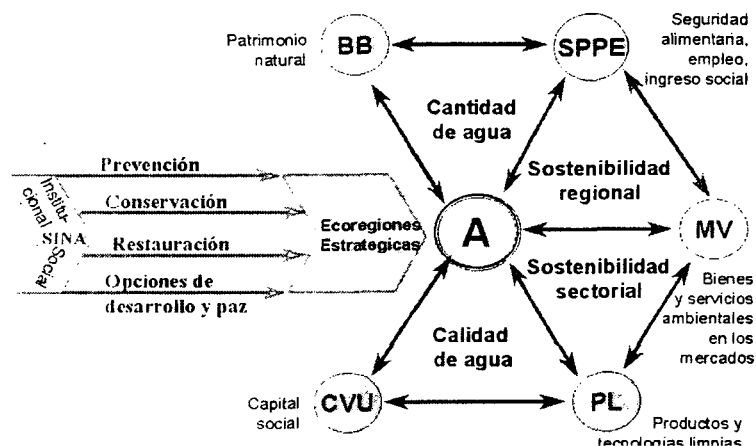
Patrimonio natural

BB

SPPE

Seguridad alimentaria, empleo, ingreso social

Cantidad de agua

Prevención

Institucional

Conservación

Sostenibilidad regional

SINA

Social

Restauración

Ecoregiones Estrategicas

A

MV

Opciones de desarrollo y paz

Sostenibilidad sectorial

Bienes y servicios ambientales en los mercados

Calidad de agua

Capital social

CVU

PL

Productos y tecnologias limpias